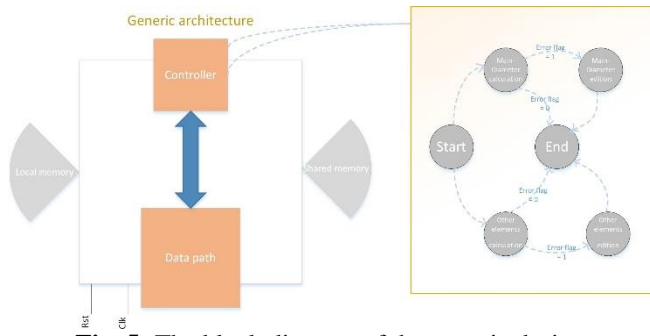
Generic architecture

Controller

Local memory

Shared memory

Data path

Rst

Clk

Main parameter calculation

Error flag = 1

Main parameter edition

Error flag = 0

Start

End

Error flag = 0

Other elements calculation

Error flag = 1

Other elements edition

Fig. 5. The block diagram of the numerical ...